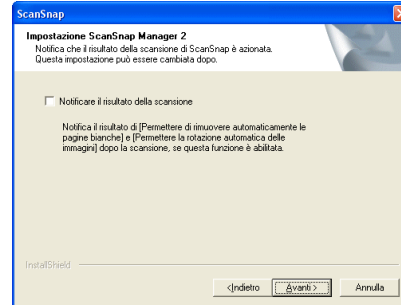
ScanSnap

Impostazione ScanSnap Manager 2
Notifica che il risultato della scansione di ScanSnap è azionata.
Questa impostazione può essere cambiata dopo.

Notificare il risultato della scansione

Notifica il risultato di [Permettere di rimuovere automaticamente le pagine bianche] e [Permettere la rotazione automatica delle immagini] dopo la scansione, se questa funzione è abilitata.

InstallShield

< Indietro | Avanti > | Annulla